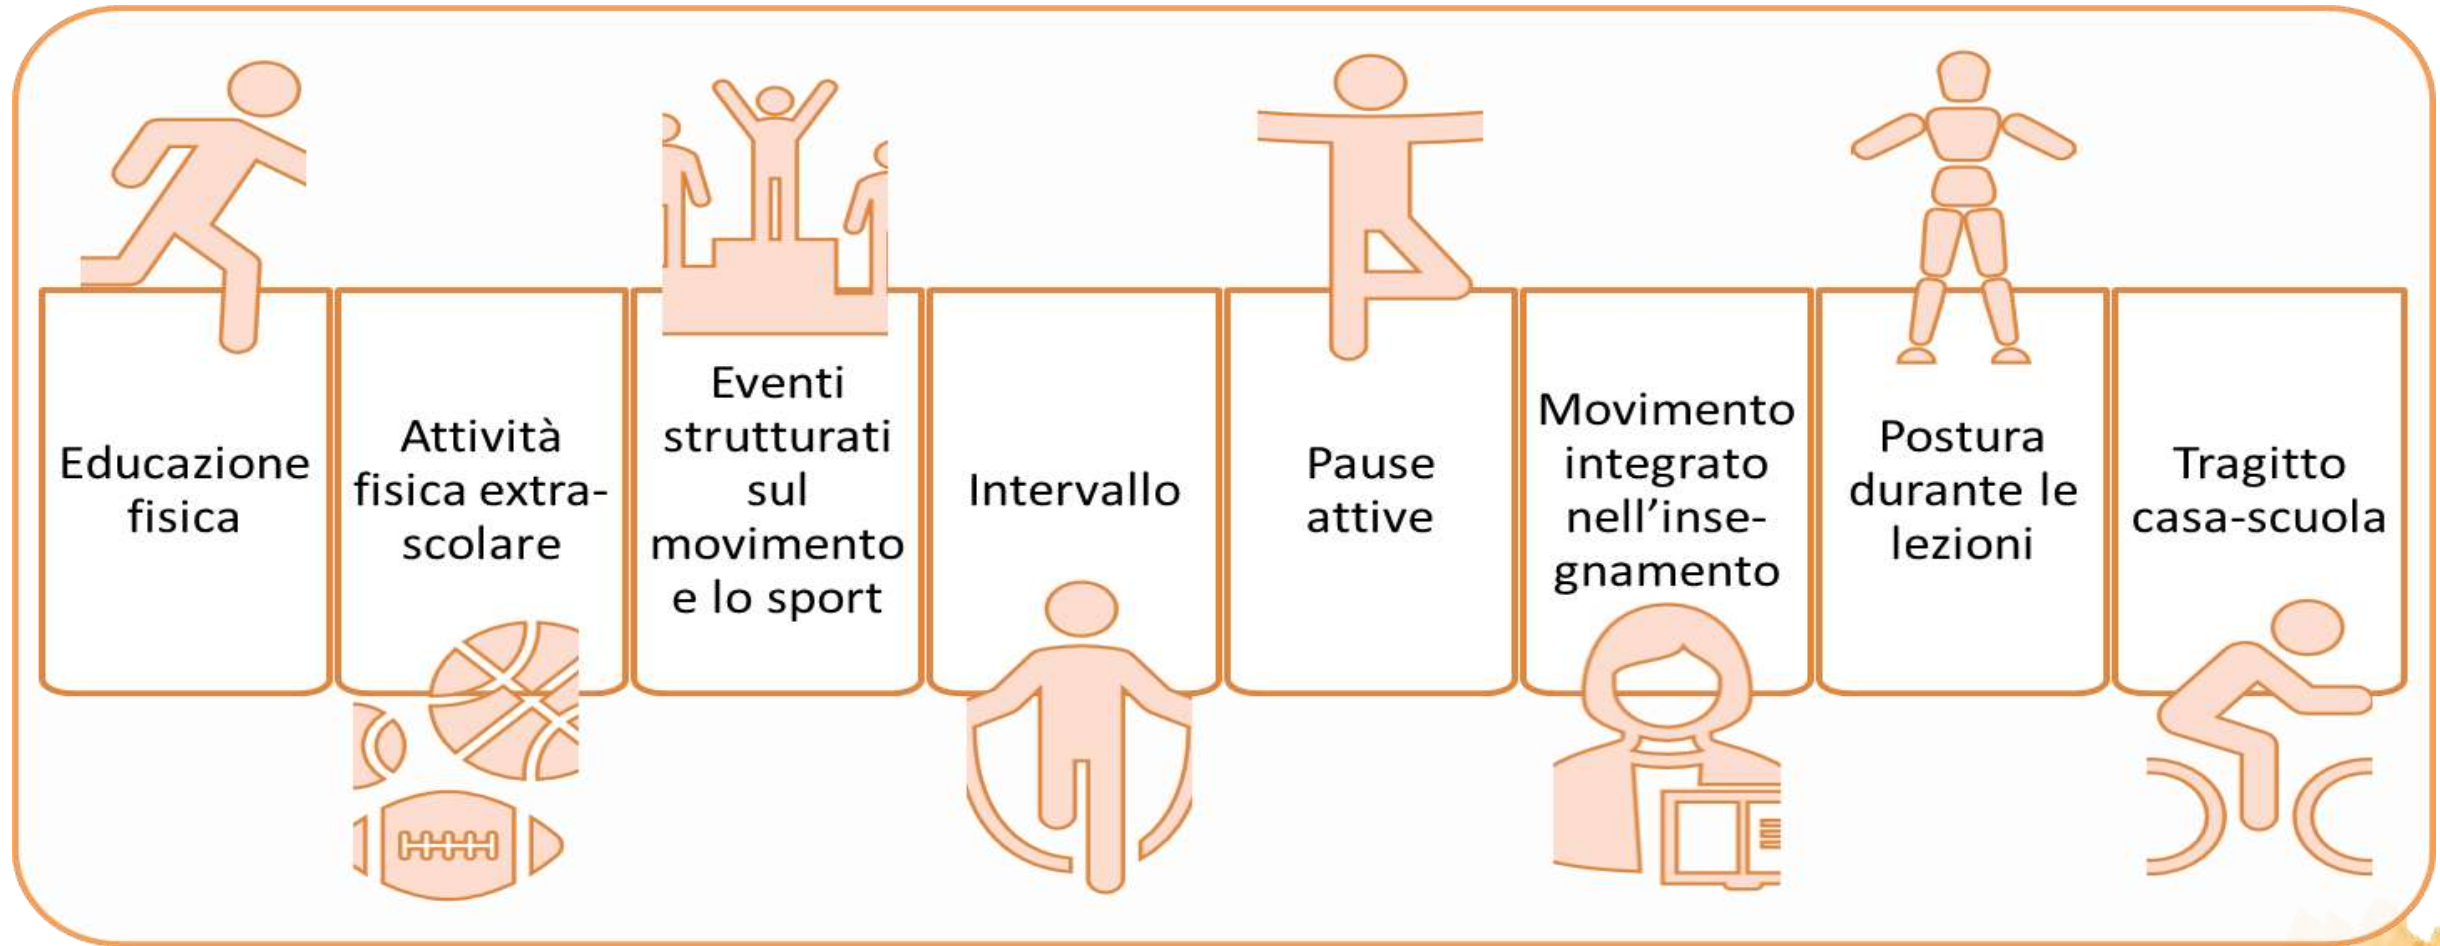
Educazione fisica

Attività fisica extrascolare

Eventi strutturati sul movimento e lo sport

Intervallo

Pause attive

Movimento integrato nell'insegnamento

Postura durante le lezioni

Tragitto casa-scuola